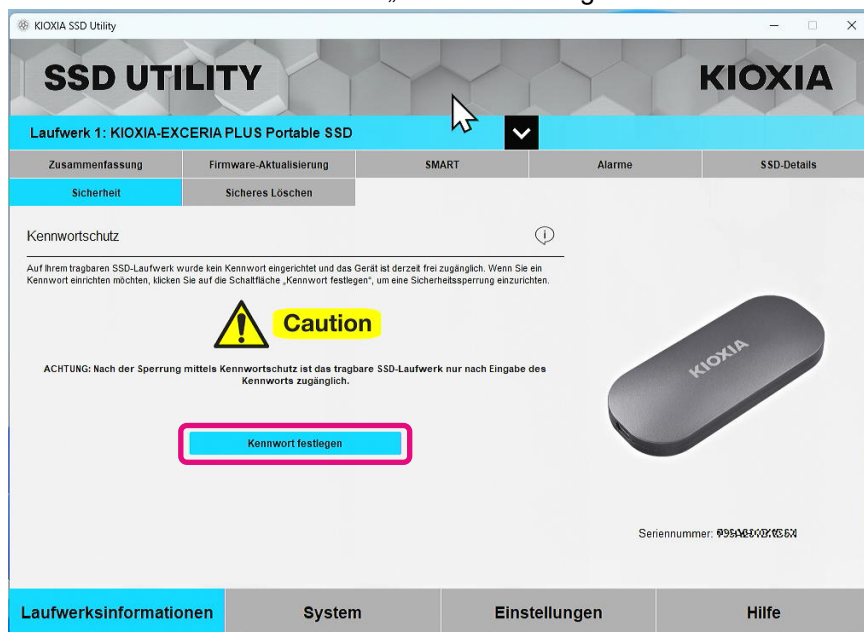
KIOXIA SSD Utility

SSD UTILITY

KIOXIA

Laufwerk 1: KIOXIA-EXCERIA PLUS Portable SSD

| Zusammenfassung | Firmware-Aktualisierung | SMART | Alarme | SSD-Details |
|---|---|---|---|---|
| Sicherheit | Sicheres Löschen | | | |

Kennwortschutz

Auf Ihrem tragbaren SSD-Laufwerk wurde kein Kennwort eingerichtet und das Gerät ist derzeit frei zugänglich. Wenn Sie ein Kennwort einrichten möchten, klicken Sie auf die Schaltfläche „Kennwort festlegen", um eine Sicherheitssperrung einzurichten.

Caution

ACHTUNG: Nach der Sperrung mittels Kennwortschutz ist das tragbare SSD-Laufwerk nur nach Eingabe des Kennworts zugänglich.

Kennwort festlegen

KIOXIA

Seriennummer: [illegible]

Laufwerksinformationen | System | Einstellungen | Hilfe